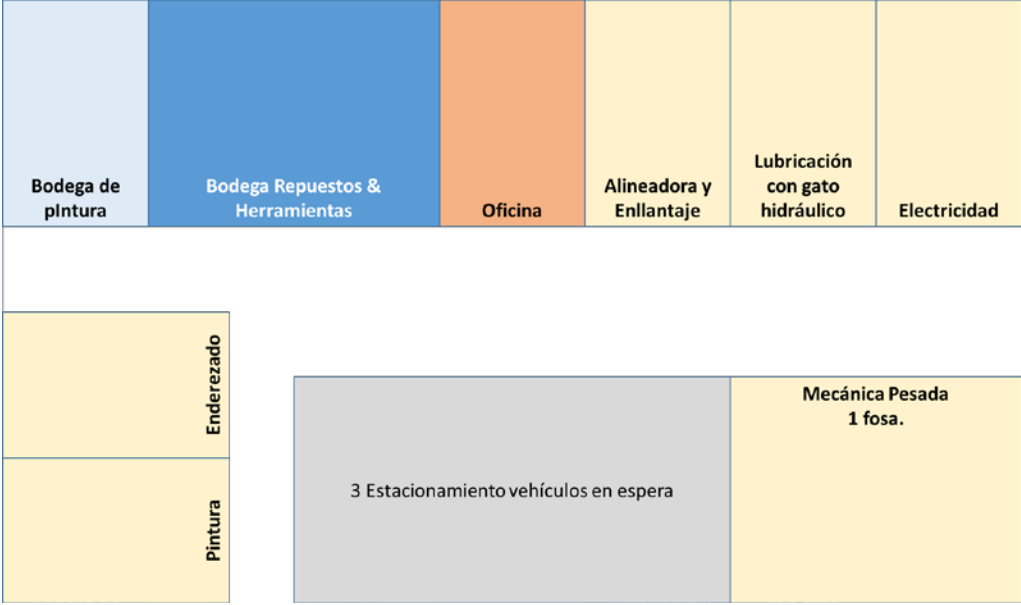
Bodega de pIntura

Bodega Repuestos & Herramientas

Oficina

Alineadora y Enllantaje

Lubricación con gato hidráulico

Electricidad

Enderezado

Pintura

3 Estacionamiento vehículos en espera

Mecánica Pesada
1 fosa.